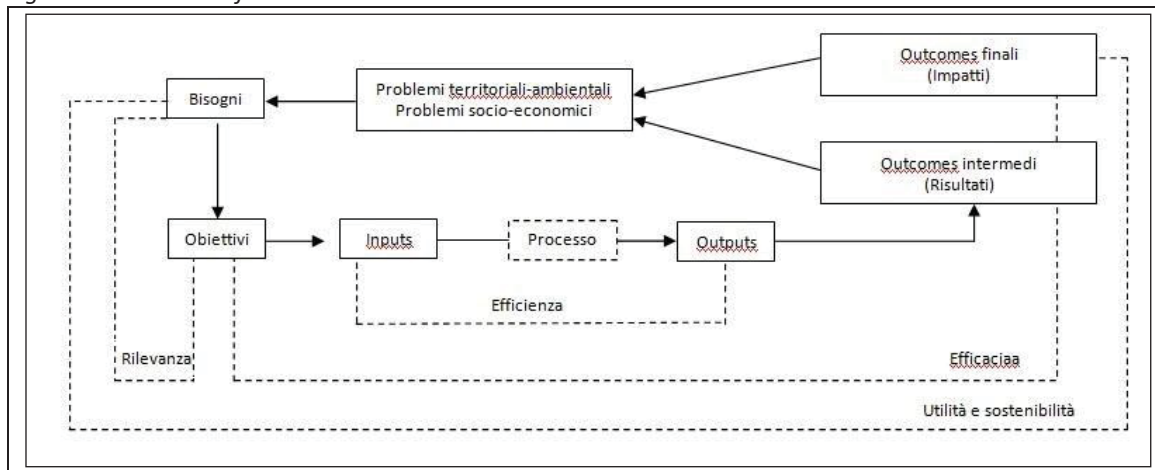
Outcomes finali
(Impatti)

Bisogni

Problemi territoriali-ambientali
Problemi socio-economici

Outcomes intermedi
(Risultati)

Obiettivi

Inputs

Processo

Outputs

Efficienza

Rilevanza

Efficaciaa

Utilità e sostenibilità